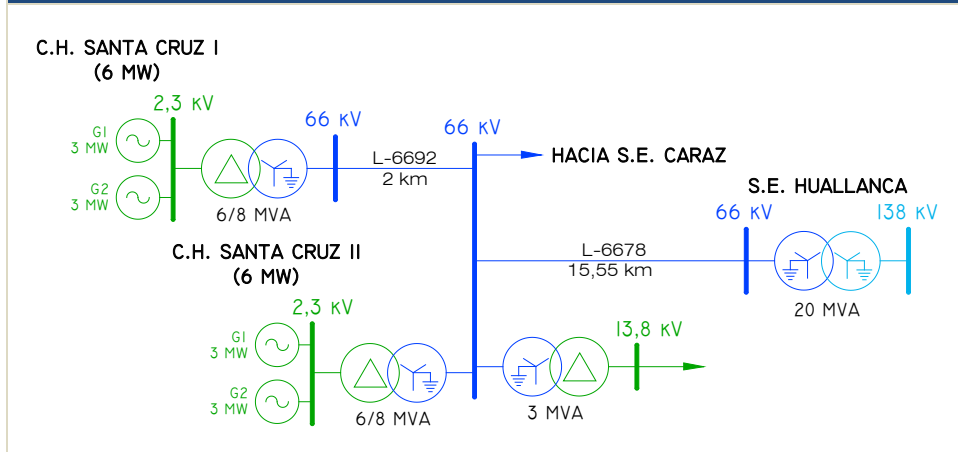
C.H. SANTA CRUZ I
(6 MW)

2,3 KV

G1
3 MW

G2
3 MW

6/8 MVA

66 KV

L-6692
2 km

66 KV

HACIA S.E. CARAZ

S.E. HUALLANCA

66 KV

138 KV

L-6678
15,55 km

20 MVA

C.H. SANTA CRUZ II
(6 MW)

2,3 KV

G1
3 MW

G2
3 MW

6/8 MVA

3 MVA

13,8 KV